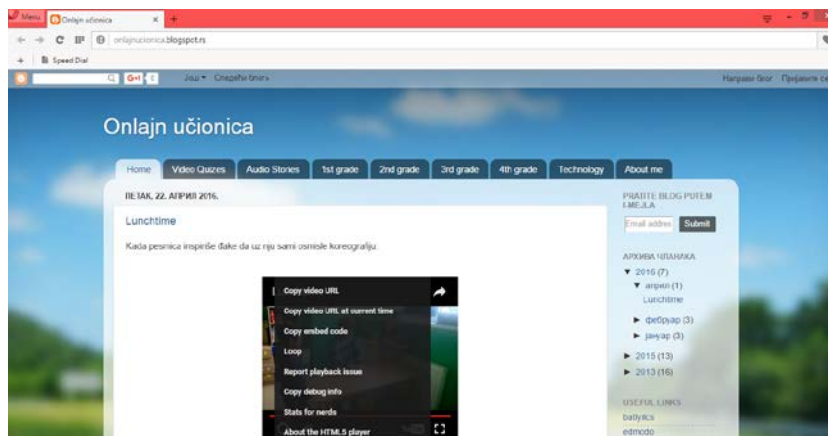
Menu Onlajn učionica × +

onlajnucionica.blogspot.rs

Speed Dial

G+1 Још ▾ Следећи блог»

Направи блог Пријавите се

Onlajn učionica

Home Video Quizes Audio Stories 1st grade 2nd grade 3rd grade 4th grade Technology About me

ПЕТАК, 22. АПРИЛ 2016.

Lunchtime

Kada pesmica inspiriše đake da uz nju sami osmisle koreografiju.

Copy video URL
Copy video URL at current time
Copy embed code
Loop
Report playback issue
Copy debug info
Stats for nerds
About the HTML5 player

ПРАТИТЕ БЛОГ ПУТЕМ Е-МЕЈЛА

Email addres Submit

АРХИВА ЧЛАНАКА

▼ 2016 (7)
▼ април (1)
Lunchtime
► фебруар (3)
► јануар (3)
► 2015 (13)
► 2013 (16)

USEFUL LINKS
ballyics
edmodo